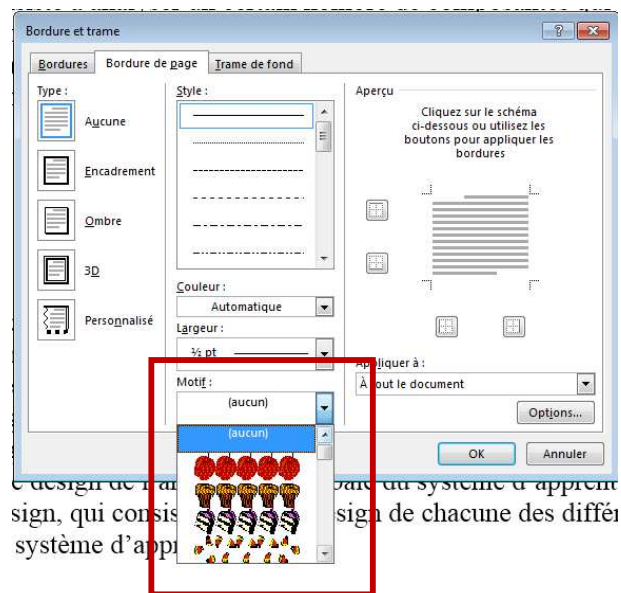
Bordure et trame

Bordures | Bordure de page | Trame de fond

Type :

Aucune

Encadrement

Ombre

3D

Personnalisé

Style :

Couleur :

Automatique

Largeur :

½ pt

Motif :

(aucun)

(aucun)

Aperçu

Cliquez sur le schéma ci-dessous ou utilisez les boutons pour appliquer les bordures

Appliquer à :

À tout le document

Options...

OK

Annuler

e design de l'a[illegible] bal du système d'apprent

sign, qui consis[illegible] sign de chacune des différ

système d'appr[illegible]